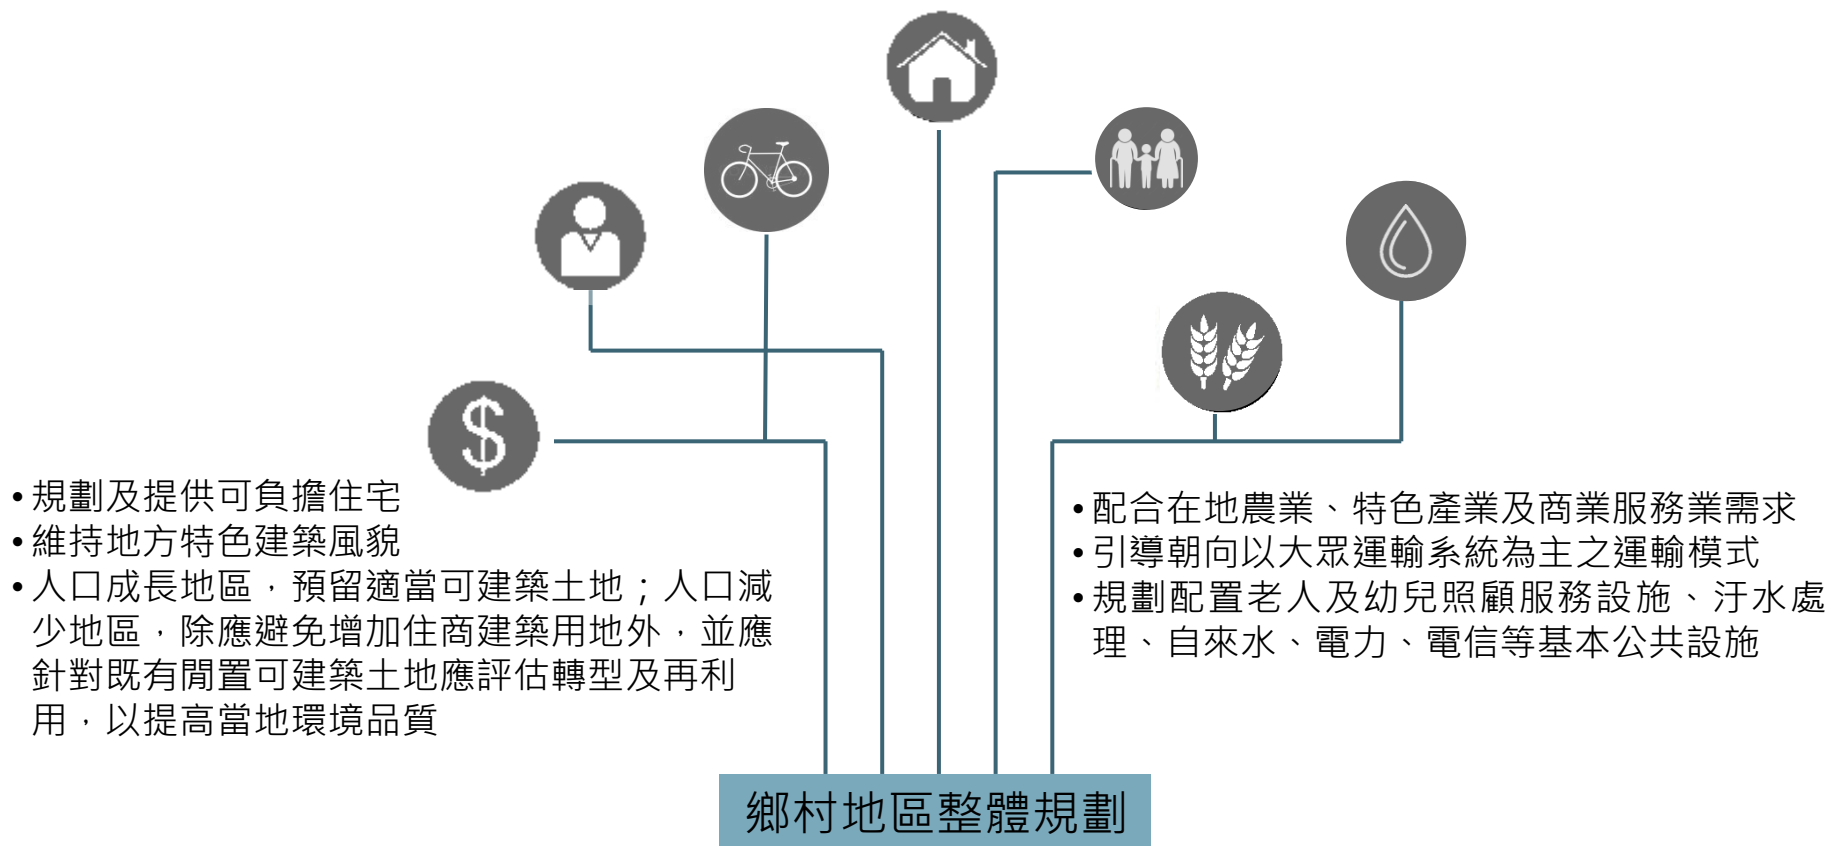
$

• 規劃及提供可負擔住宅
• 維持地方特色建築風貌
• 人口成長地區，預留適當可建築土地；人口減少地區，除應避免增加住商建築用地外，並應針對既有閒置可建築土地應評估轉型及再利用，以提高當地環境品質

• 配合在地農業、特色產業及商業服務業需求
• 引導朝向以大眾運輸系統為主之運輸模式
• 規劃配置老人及幼兒照顧服務設施、汙水處理、自來水、電力、電信等基本公共設施

鄉村地區整體規劃